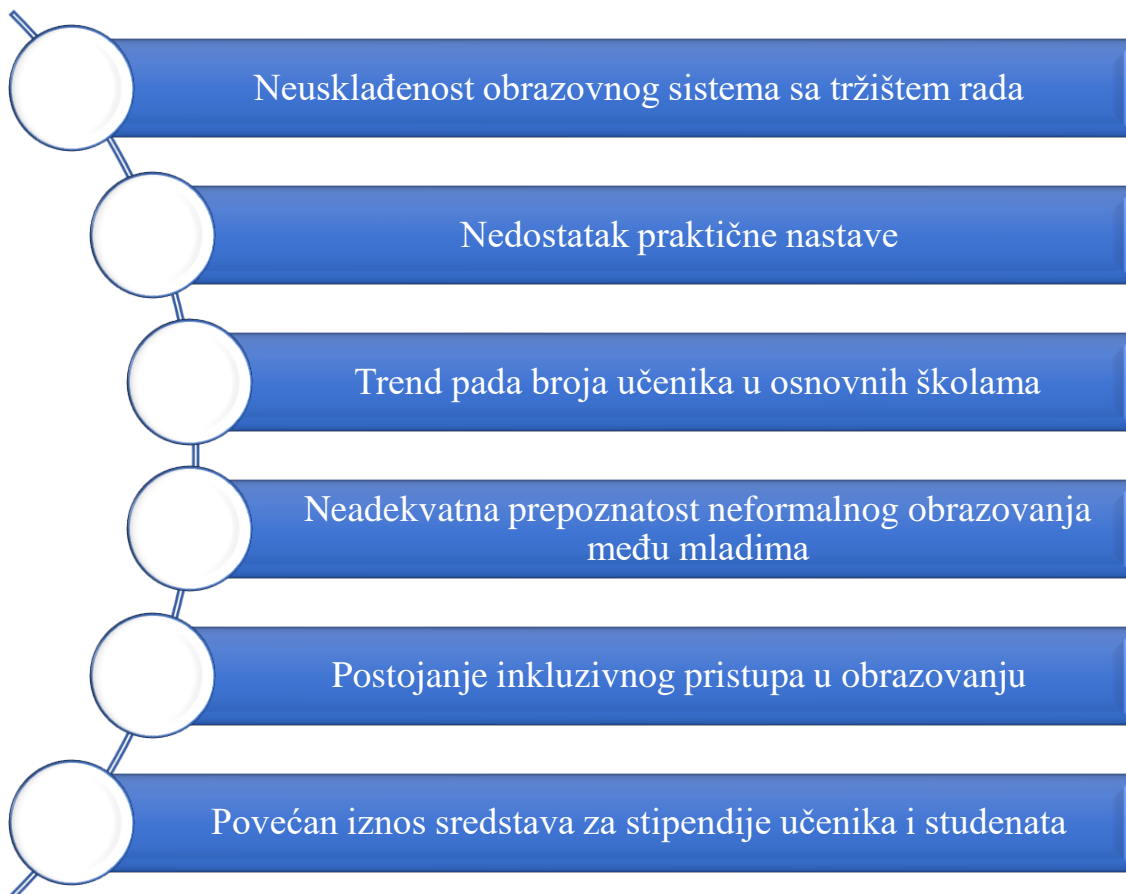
Neusklađenost obrazovnog sistema sa tržištem rada

Nedostatak praktične nastave

Trend pada broja učenika u osnovnih školama

Neadekvatna prepoznatost neformalnog obrazovanja među mladima

Postojanje inkluzivnog pristupa u obrazovanju

Povećan iznos sredstava za stipendije učenika i studenata